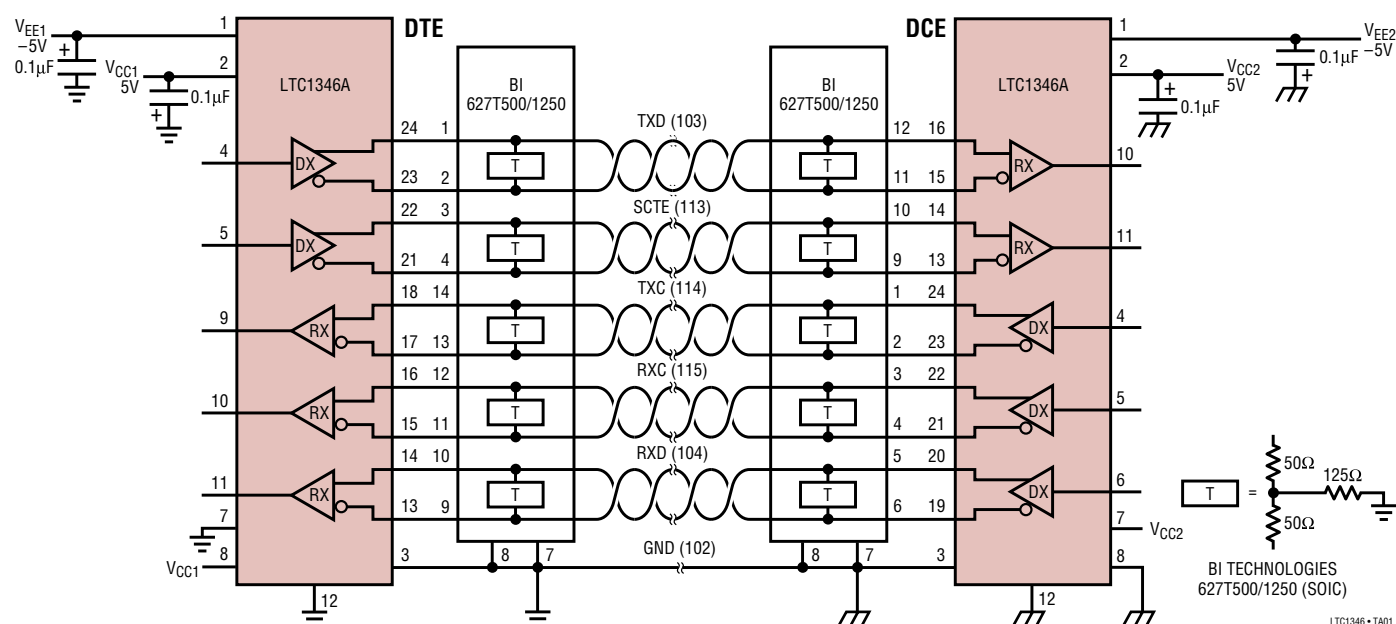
$V_{EE1}$ –5V
0.1μF
$V_{CC1}$ 5V
0.1μF
1
2
4
5
9
10
11
7
8
$V_{CC1}$
12
LTC1346A
DX
DX
RX
RX
RX
DTE
24 1
23 2
22 3
21 4
18 14
17 13
16 12
15 11
14 10
13 9
3
BI 627T500/1250
T
T
T
T
T
8 7
TXD (103)
SCTE (113)
TXC (114)
RXC (115)
RXD (104)
GND (102)
BI 627T500/1250
T
T
T
T
T
8 7
DCE
12 16
11 15
10 14
9 13
1 24
2 23
3 22
4 21
5 20
6 19
3
LTC1346A
RX
RX
DX
DX
DX
12
1
2
10
11
4
5
6
7 $V_{CC2}$
8
$V_{EE2}$ –5V
0.1μF
$V_{CC2}$ 5V
0.1μF
T =
50Ω
125Ω
50Ω
BI TECHNOLOGIES 627T500/1250 (SOIC)
LTC1346 • TA01